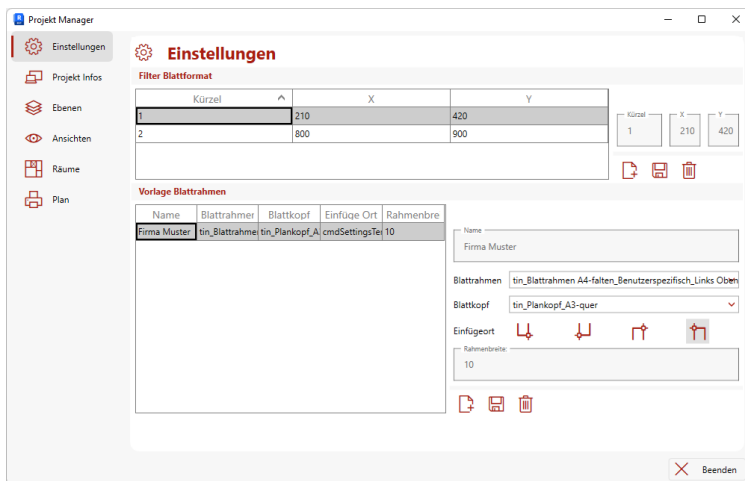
Projekt Manager

Einstellungen
Projekt Infos
Ebenen
Ansichten
Räume
Plan

Einstellungen

Filter Blattformat

| Kürzel | X | Y |
|---|---|---|
| 1 | 210 | 420 |
| 2 | 800 | 900 |

Kürzel 1
X 210
Y 420

Vorlage Blattrahmen

| Name | Blattrahmen | Blattkopf | Einfüge Ort | Rahmenbre |
|---|---|---|---|---|
| Firma Muster | tin_Blattrahme | tin_Plankopf_A | cmdSettingsTe | 10 |

Name
Firma Muster

Blattrahmen tin_Blattrahmen A4-falten_Benutzerspezifisch_Links Oben
Blattkopf tin_Plankopf_A3-quer
Einfügeort
Rahmenbreite:
10

Beenden